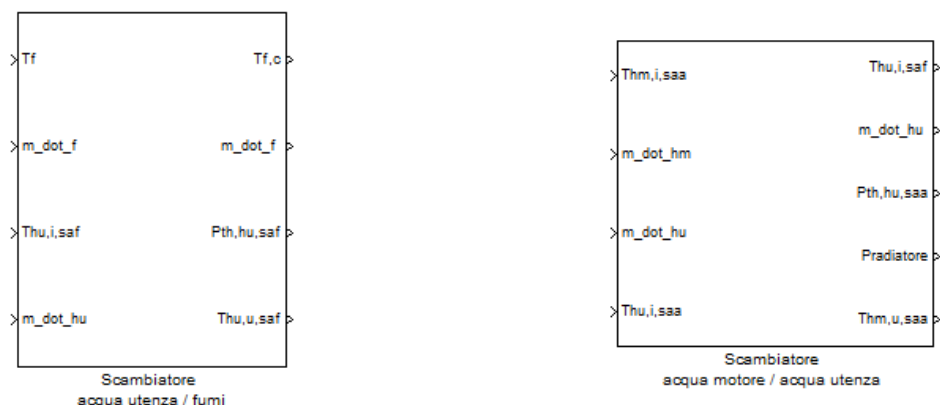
Tf
m_dot_f
Thu,i,saf
m_dot_hu

Tf,c
m_dot_f
Pth,hu,saf
Thu,u,saf

Scambiatore
acqua utenza / fumi

Thm,i,saa
m_dot_hm
m_dot_hu
Thu,i,saa

Thu,i,saf
m_dot_hu
Pth,hu,saa
Pradiatore
Thm,u,saa

Scambiatore
acqua motore / acqua utenza